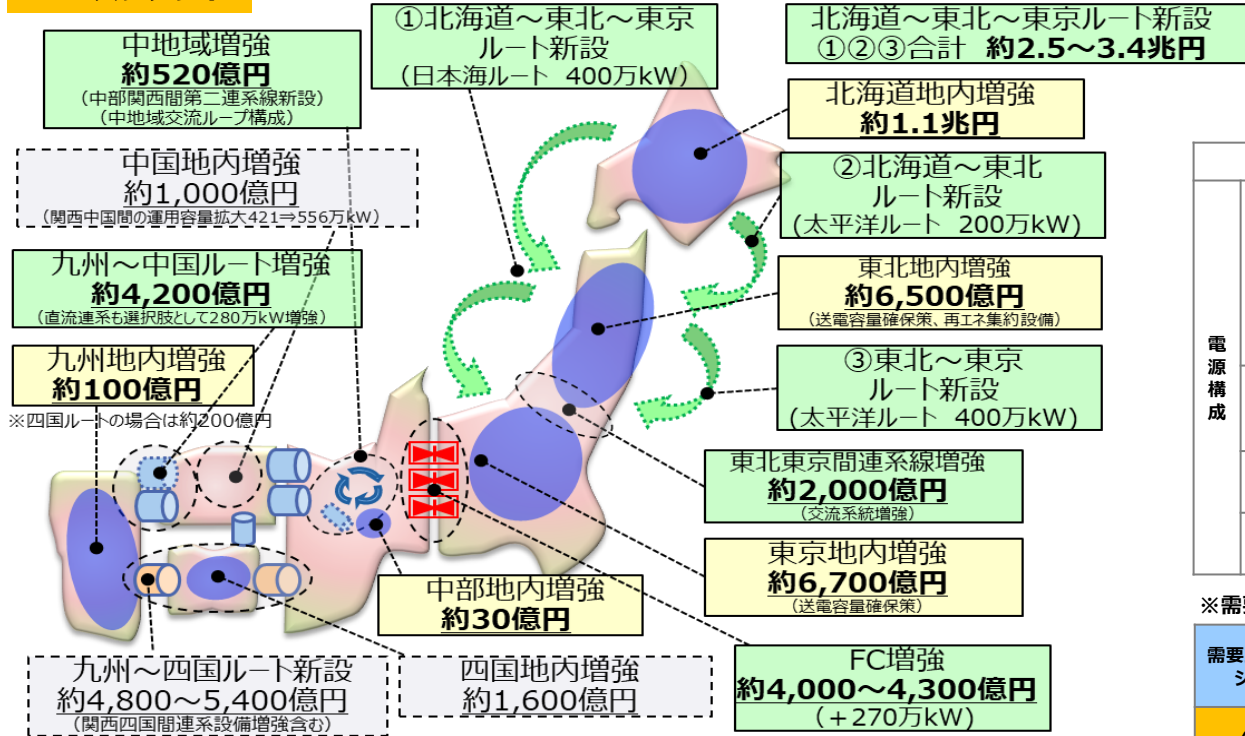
中地域増強
約520億円
（中部関西間第二連系線新設）
（中地域交流ループ構成）

中国地内増強
約1,000億円
（関西中国間の運用容量拡大421⇒556万kW）

九州～中国ルート増強
約4,200億円
（直流連系も選択肢として280万kW増強）

九州地内増強
約100億円
※四国ルートの場合は約200億円

①北海道～東北～東京ルート新設
（日本海ルート 400万kW）

北海道～東北～東京ルート新設
①②③合計 約2.5～3.4兆円

北海道地内増強
約1.1兆円

②北海道～東北ルート新設
（太平洋ルート 200万kW）

東北地内増強
約6,500億円
（送電容量確保策、再エネ集約設備）

③東北～東京ルート新設
（太平洋ルート 400万kW）

東北東京間連系線増強
約2,000億円
（交流系統増強）

東京地内増強
約6,700億円
（送電容量確保策）

中部地内増強
約30億円

FC増強
約4,000～4,300億円
（＋270万kW）

九州～四国ルート新設
約4,800～5,400億円
（関西四国間連系設備増強含む）

四国地内増強
約1,600億円

電源構成

※需

需要
シ